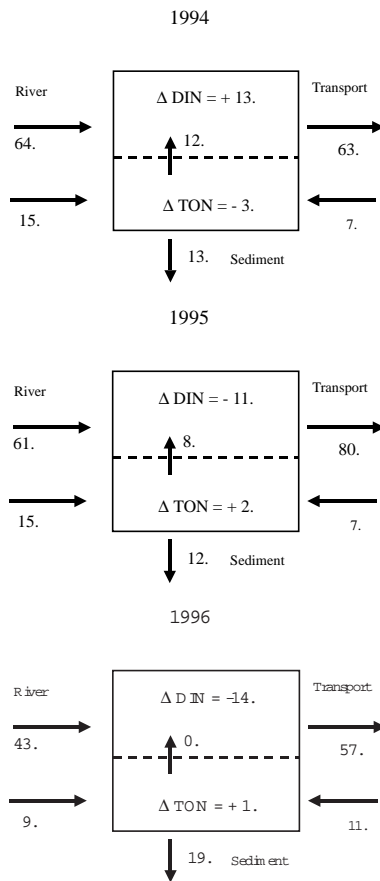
1994

River

$\Delta$ DIN = + 13.

Transport

64.

12.

63.

15.

$\Delta$ TON = - 3.

7.

13. Sediment

1995

River

$\Delta$ DIN = - 11.

Transport

61.

8.

80.

15.

$\Delta$ TON = + 2.

7.

12. Sediment

1996

River

$\Delta$ DIN = -14.

Transport

43.

0.

57.

9.

$\Delta$ TON = + 1.

11.

19. Sediment